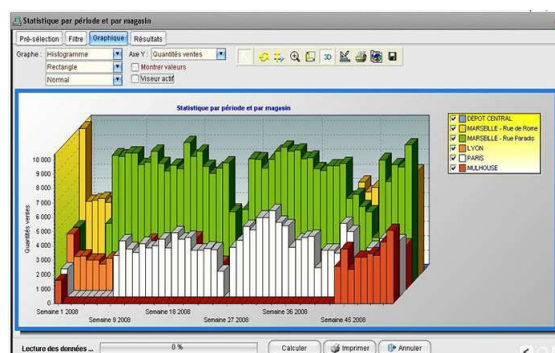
Statistique par période et par magasin

Pré-sélection | Filtre | Graphique | Résultats

Graphe : Histogramme
Rectangle
Normal
Axe Y : Quantités ventes
Montrer valeurs
Viseur actif

3D

Statistique par période et par magasin

DEPOT CENTRAL
MARSEILLE - Rue de Rome
MARSEILLE - Rue Paradis
LYON
PARIS
MULHOUSE

Quantités ventes

10 000
9 000
8 000
7 000
6 000
5 000
4 000
3 000
2 000
1 000
0

Semaine 1 2008
Semaine 9 2008
Semaine 18 2008
Semaine 27 2008
Semaine 36 2008
Semaine 45 2008

Lecture des données ...
0 %
Calculer
Imprimer
Annuler